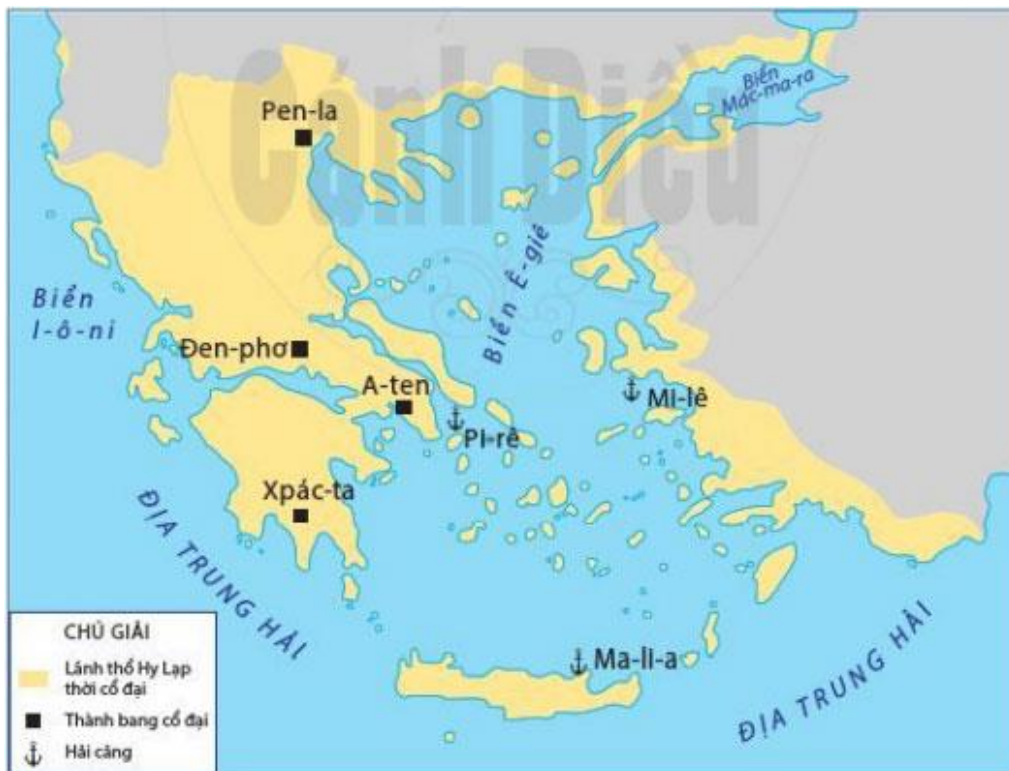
Cánh Diều

Pen-la

Biển Mác-ma-ra

Biển Ê-giê

Biển I-ô-ni

Đen-phơ

A-ten

Pi-rê

Mi-lê

Xpác-ta

ĐỊA TRUNG HẢI

ĐỊA TRUNG HẢI

Ma-li-a

CHÚ GIẢI

Lãnh thổ Hy Lạp thời cổ đại

Thành bang cổ đại

Hải cảng